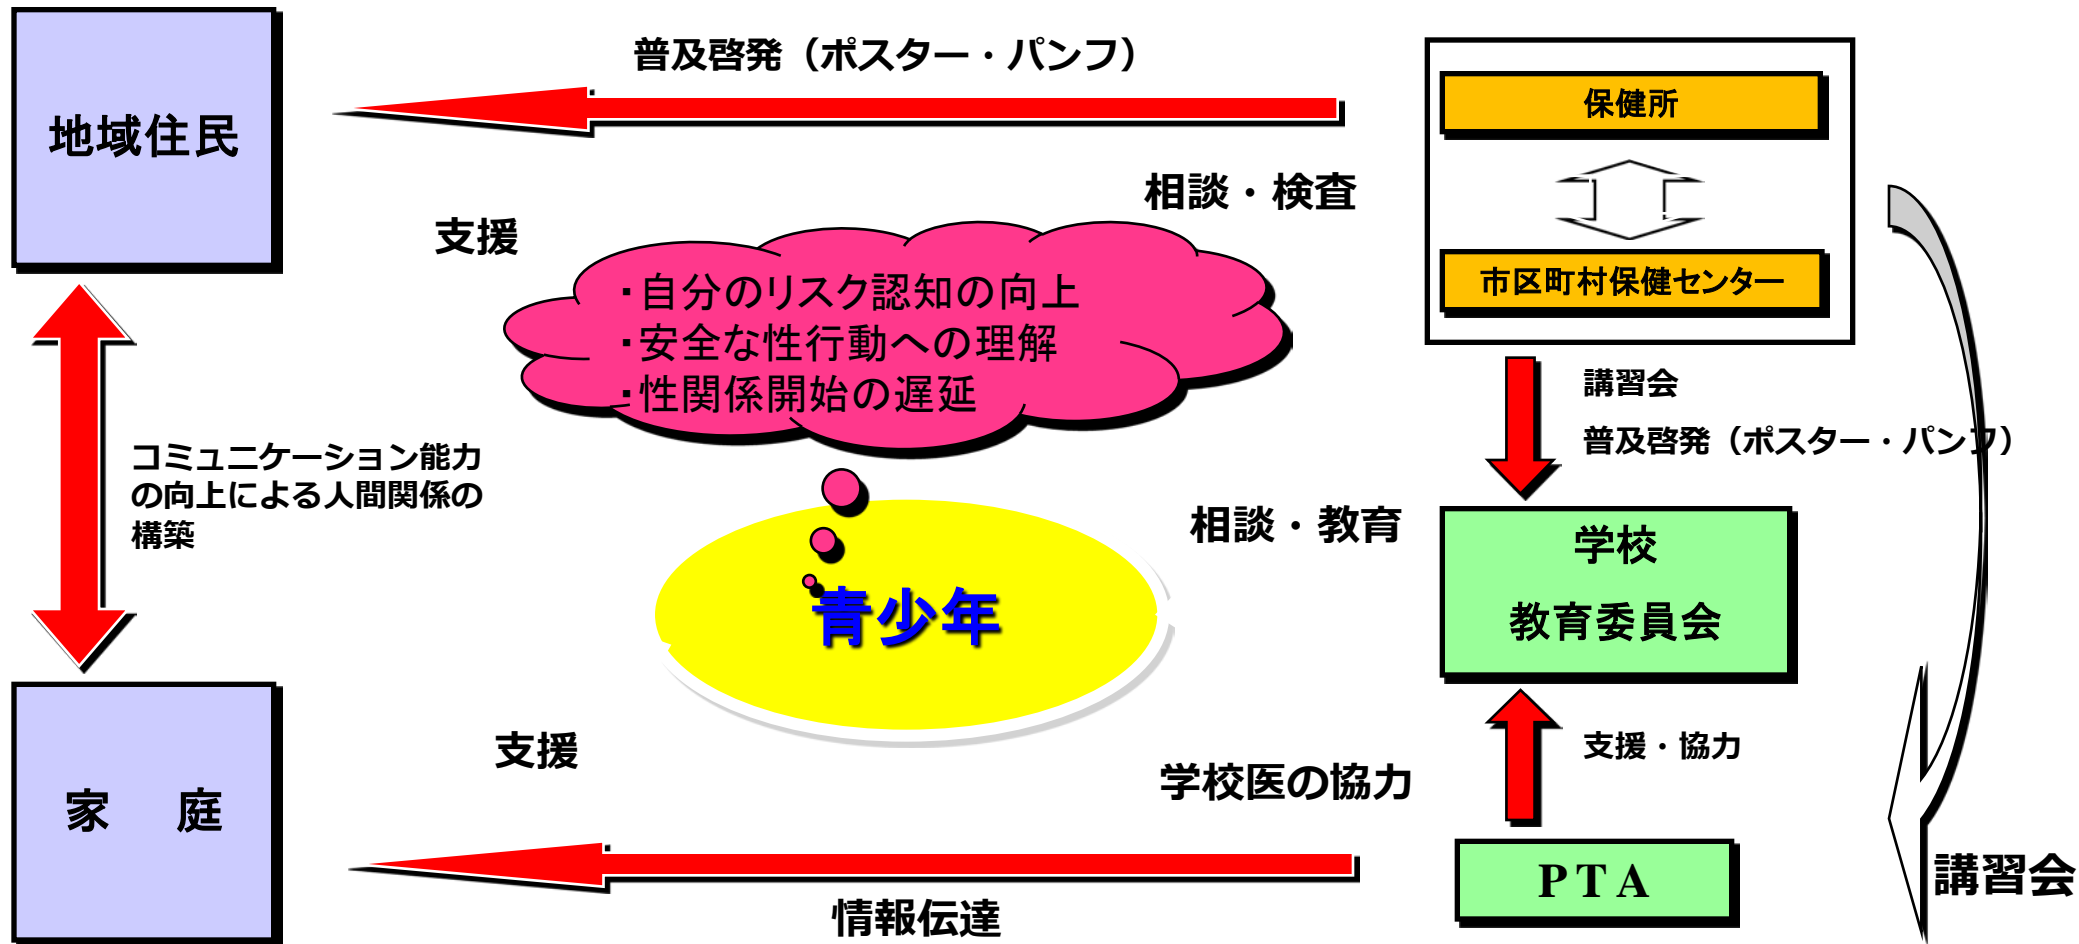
地域住民

普及啓発（ポスター・パンフ）

保健所

市区町村保健センター

相談・検査

支援

・自分のリスク認知の向上
・安全な性行動への理解
・性関係開始の遅延

講習会
普及啓発（ポスター・パンフ）

コミュニケーション能力の向上による人間関係の構築

青少年

相談・教育

学校
教育委員会

支援

学校医の協力

支援・協力

家　庭

PTA

講習会

情報伝達